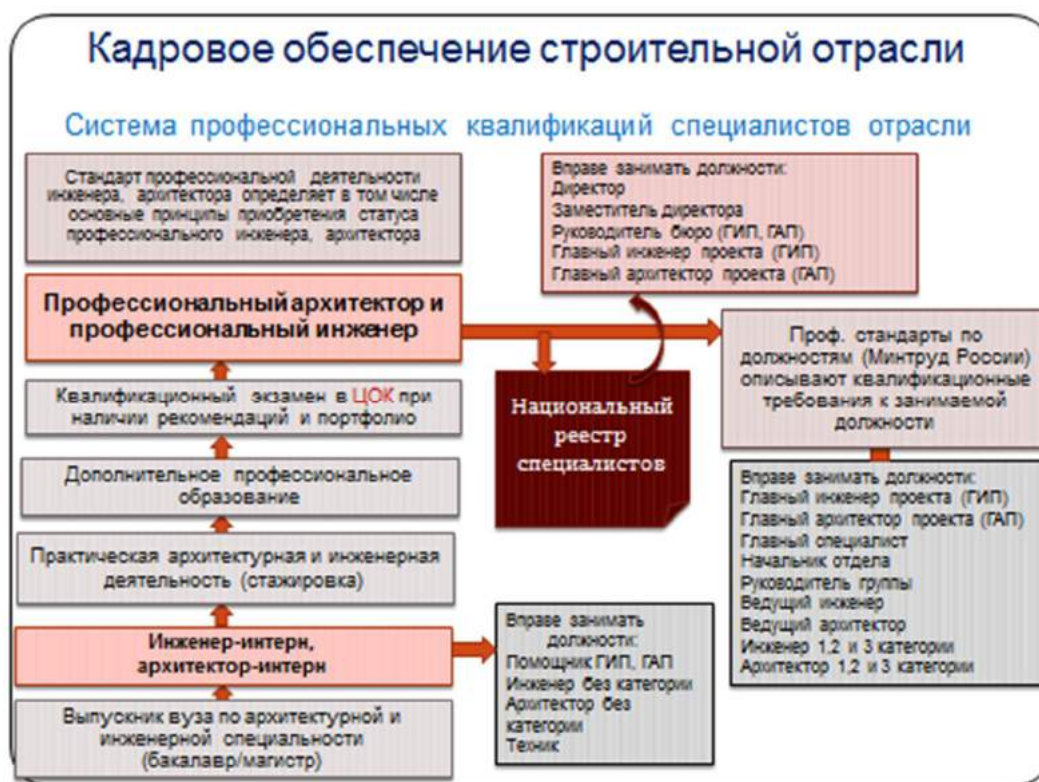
Кадровое обеспечение строительной отрасли

Система профессиональных квалификаций специалистов отрасли

Стандарт профессиональной деятельности инженера, архитектора определяет в том числе основные принципы приобретения статуса профессионального инженера, архитектора

Вправе занимать должности:
Директор
Заместитель директора
Руководитель бюро (ГИП, ГАП)
Главный инженер проекта (ГИП)
Главный архитектор проекта (ГАП)

Профессиональный архитектор и профессиональный инженер

Проф. стандарты по должностям (Минтруд России) описывают квалификационные требования к занимаемой должности

Квалификационный экзамен в ЦОК при наличии рекомендаций и портфолио

Национальный реестр специалистов

Дополнительное профессиональное образование

Вправе занимать должности:
Главный инженер проекта (ГИП)
Главный архитектор проекта (ГАП)
Главный специалист
Начальник отдела
Руководитель группы
Ведущий инженер
Ведущий архитектор
Инженер 1,2 и 3 категории
Архитектор 1,2 и 3 категории

Практическая архитектурная и инженерная деятельность (стажировка)

Инженер-интерн, архитектор-интерн

Вправе занимать должности:
Помощник ГИП, ГАП
Инженер без категории
Архитектор без категории
Техник

Выпускник вуза по архитектурной и инженерной специальности (бакалавр/магистр)